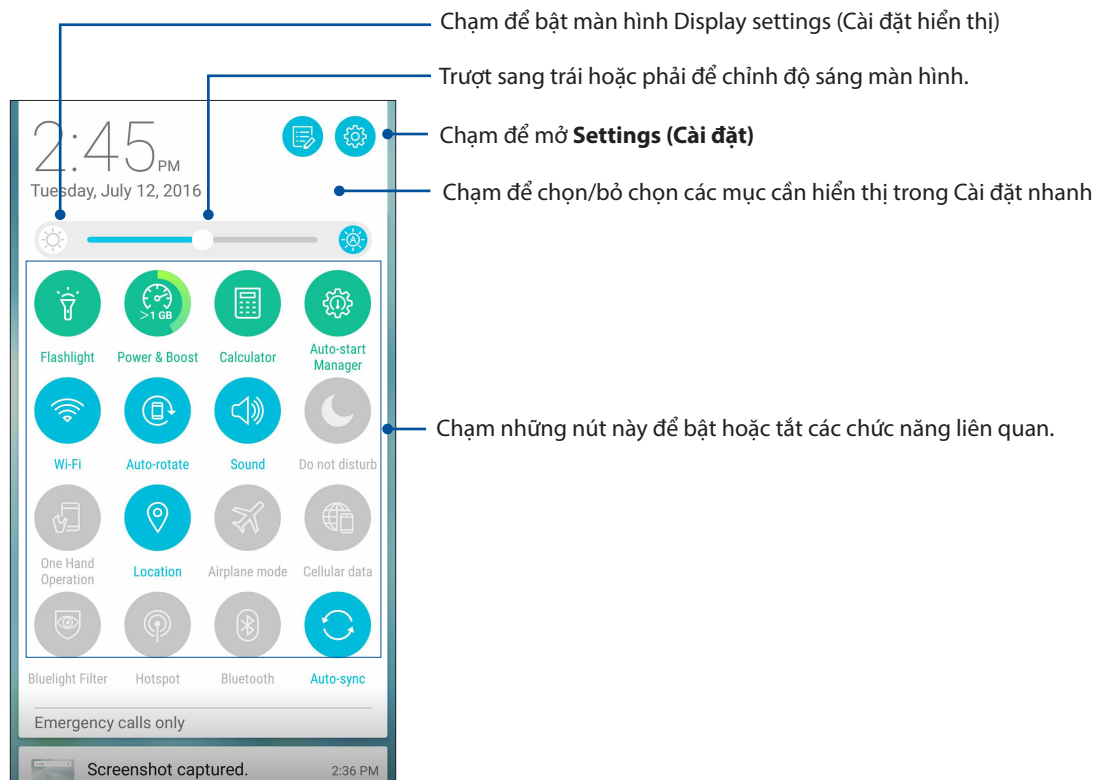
Chạm để bật màn hình Display settings (Cài đặt hiển thị)

Trượt sang trái hoặc phải để chỉnh độ sáng màn hình.

2:45 PM

Tuesday, July 12, 2016

Chạm để mở **Settings (Cài đặt)**

Chạm để chọn/bỏ chọn các mục cần hiển thị trong Cài đặt nhanh

>1 GB

Flashlight

Power & Boost

Calculator

Auto-start Manager

Wi-Fi

Auto-rotate

Sound

Do not disturb

Chạm những nút này để bật hoặc tắt các chức năng liên quan.

One Hand Operation

Location

Airplane mode

Cellular data

Bluelight Filter

Hotspot

Bluetooth

Auto-sync

Emergency calls only

Screenshot captured.

2:36 PM